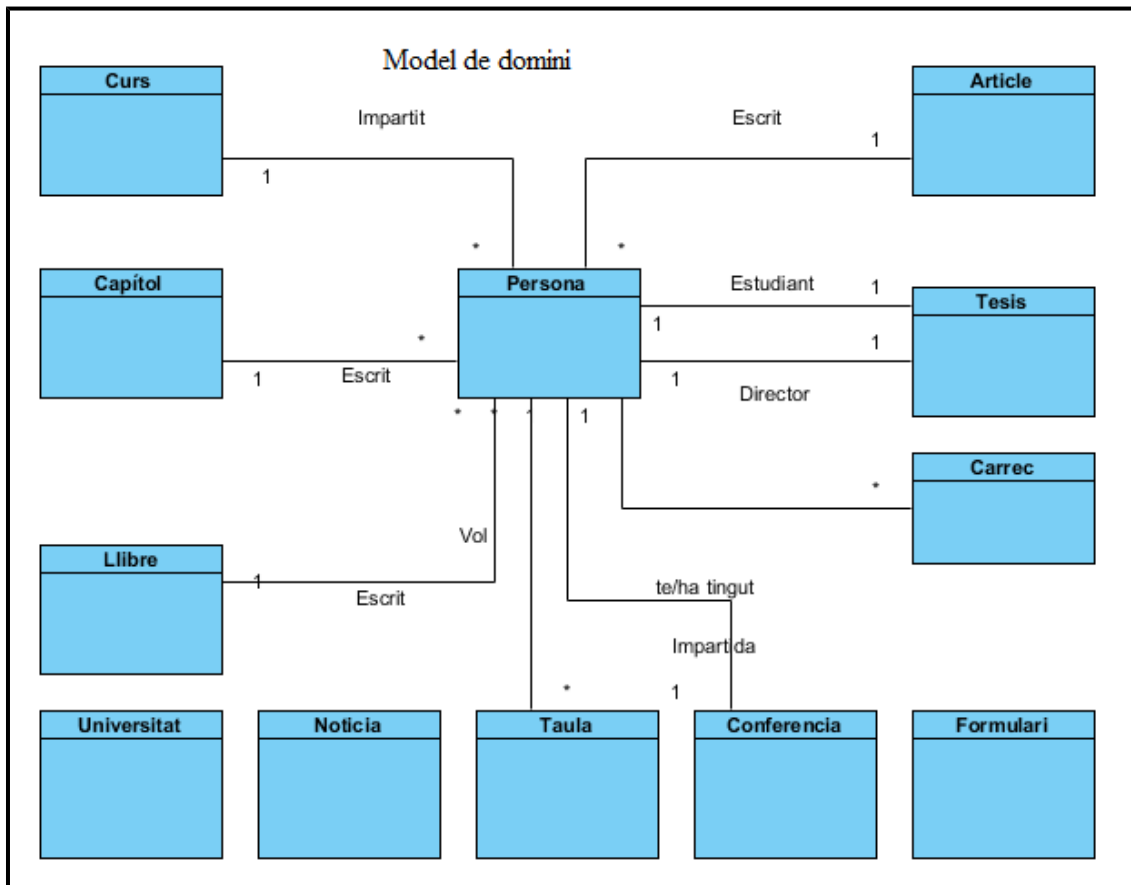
Model de domini

Curs

Impartit

1

*

Article

Escrit

1

*

Capítol

*

1

Escrit

Persona

Estudiant

1

Tesis

1

1

1

Director

*

*

*

1

Carrec

*

Vol

Llibre

1

Escrit

te/ha tingut

Impartida

*

1

Universitat

Noticia

Taula

Conferencia

Formulari